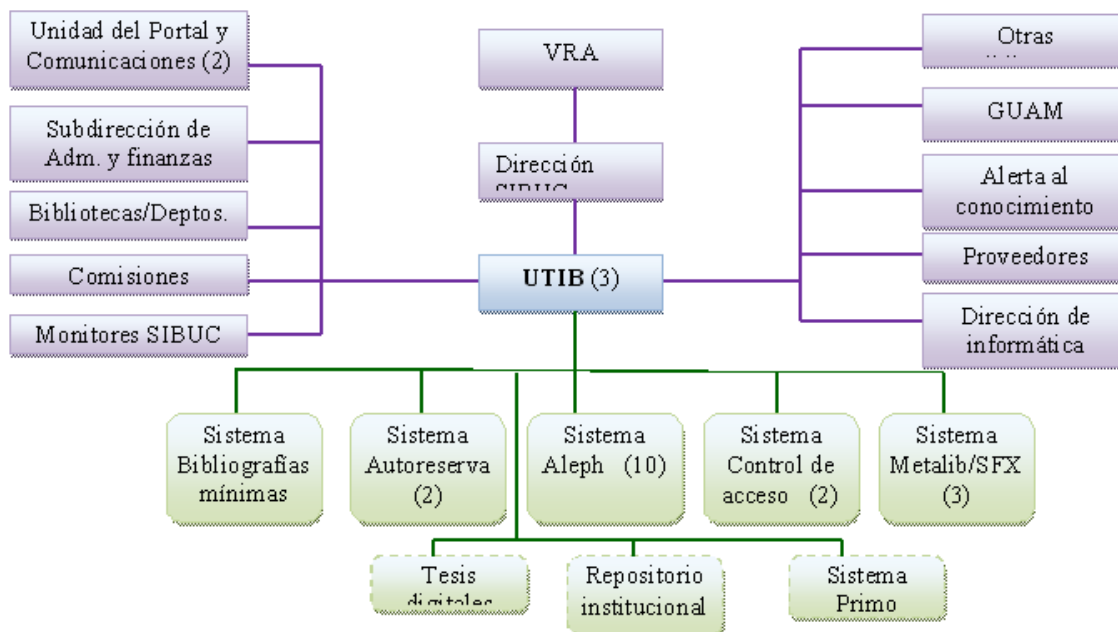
Unidad del Portal y Comunicaciones (2)

Subdirección de Adm. y finanzas

Bibliotecas/Deptos.

Comisiones

Monitores SIBUC

VRA

Dirección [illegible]

UTIB (3)

Otras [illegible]

GUAM

Alerta al conocimiento

Proveedores

Dirección de informática

Sistema Bibliografías mínimas

Sistema Autoreserva (2)

Sistema Aleph (10)

Sistema Control de acceso (2)

Sistema Metalib/SFX (3)

Tesis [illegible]

Repositorio institucional

Sistema Primo